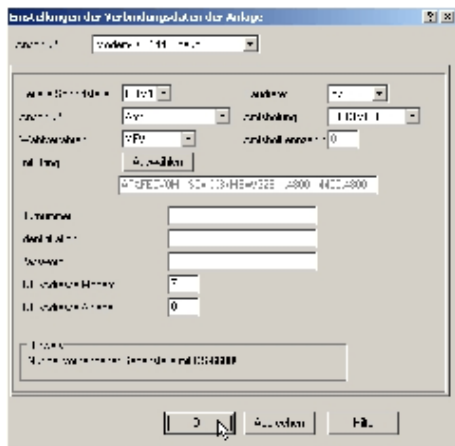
Einstellungen der Verbindungsdaten der Anlage

Modem-Typ: Modem ... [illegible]

Serielle Schnittstelle: COM1
Modem-Typ: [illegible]
Wählverfahren: MFV
Initialisierung: Auswählen
ATE0V1X0H... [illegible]
Amtsholung
Anschaltung: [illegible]
Anschaltungsnummer: 0

Rufnummer
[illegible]
Passwort
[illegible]: 7
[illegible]: 0

Hinweis
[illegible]

OK | Abbrechen | Hilfe